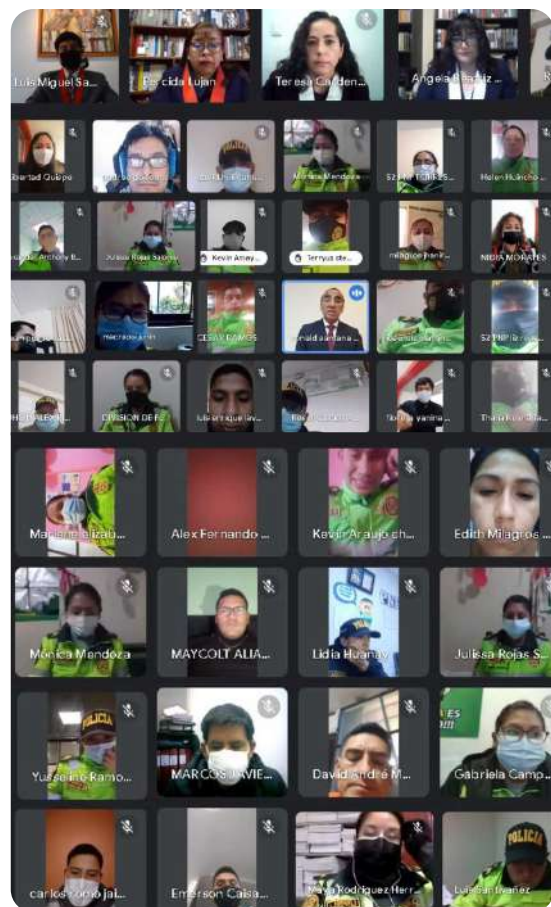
Luis Miguel Sa...
Percida Lujan
Teresa Calden...
Angela Beatriz ...

Libertad Quispe
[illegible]
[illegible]
Monica Mendoza
S2 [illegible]
Helen Huancho ...

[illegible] Anthony B...
Julissa Rojas Saldaña
Kevin Araujo ...
Terrys ele...
milagros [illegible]
NIDIA MORALES

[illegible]
MARCOS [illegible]
CESAR RAMOS
Ronald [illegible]
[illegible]
S2 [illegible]

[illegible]
CORISON DE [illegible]
luis enrique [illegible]
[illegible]
Sonia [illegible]
Thalia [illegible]

Marlene Elizab...
Alex Fernando ...
Kevin Araujo ch...
Edith Milagros ...

Monica Mendoza
MAYCOLT ALIA...
Lidia Huanay
Julissa Rojas S...

POLICIA
Yusseline Ramo...
MARCOS JAVIE...
David André M...
Gabriela Camp...

carlos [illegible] jal...
Emerson Caisa...
Mayra Rodriguez Herr...
POLICIA
Luis Santivañez